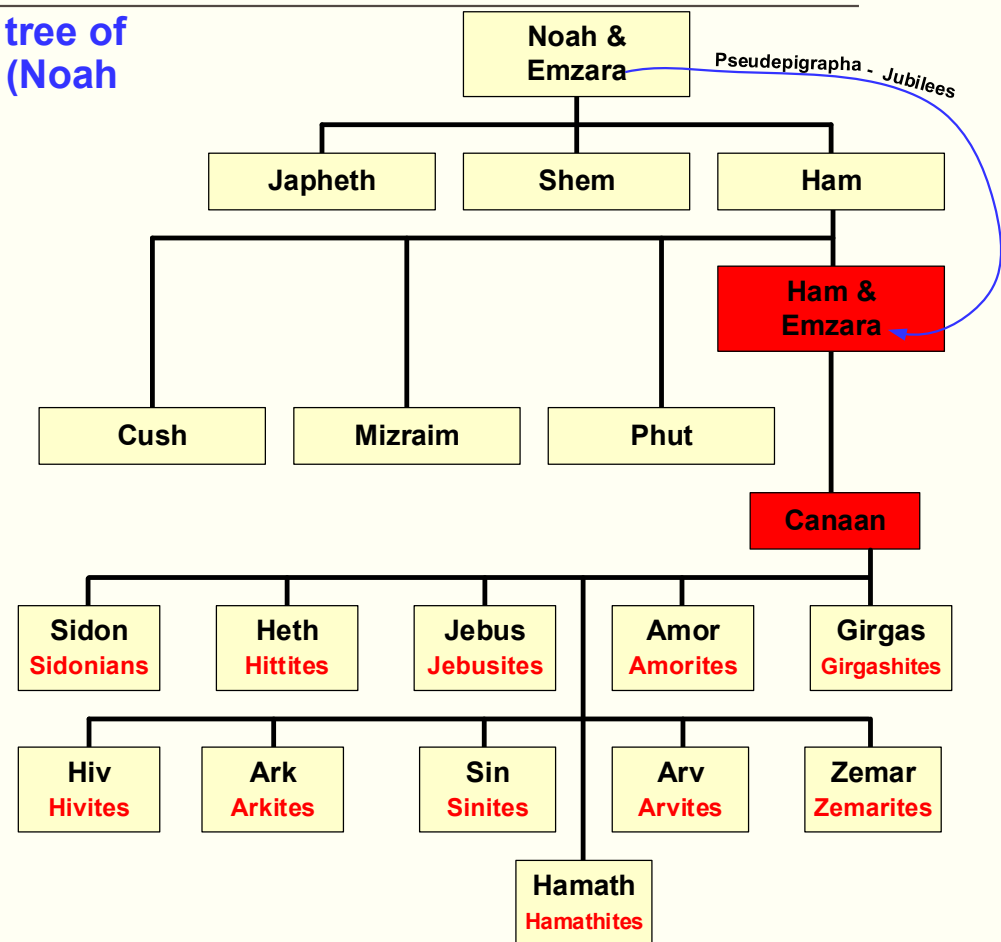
tree of
(Noah

Noah &
Emzara

Pseudepigrapha - Jubilees

Japheth

Shem

Ham

Ham &
Emzara

Cush

Mizraim

Phut

Canaan

Sidon
Sidonians

Heth
Hittites

Jebus
Jebusites

Amor
Amorites

Girgas
Girgashites

Hiv
Hivites

Ark
Arkites

Sin
Sinites

Arv
Arvites

Zemar
Zemarites

Hamath
Hamathites